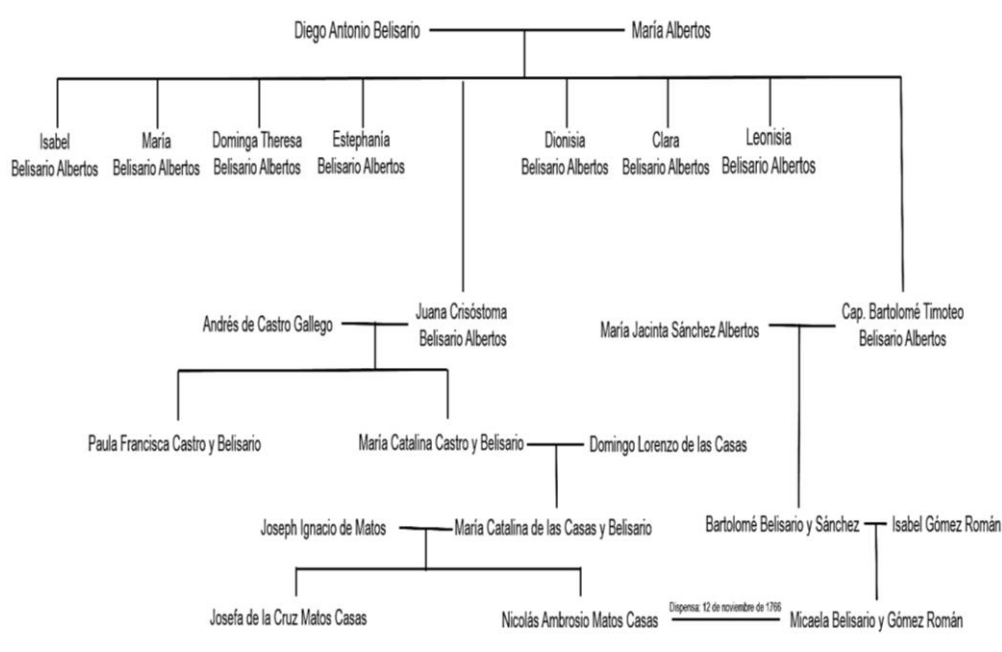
Diego Antonio Belisario
María Albertos

Isabel Belisario Albertos
María Belisario Albertos
Dominga Theresa Belisario Albertos
Estephanía Belisario Albertos
Dionisia Belisario Albertos
Clara Belisario Albertos
Leonisia Belisario Albertos

Andrés de Castro Gallego
Juana Crisóstoma Belisario Albertos
María Jacinta Sánchez Albertos
Cap. Bartolomé Timoteo Belisario Albertos

Paula Francisca Castro y Belisario
María Catalina Castro y Belisario
Domingo Lorenzo de las Casas

Joseph Ignacio de Matos
María Catalina de las Casas y Belisario
Bartolomé Belisario y Sánchez
Isabel Gómez Román

Josefa de la Cruz Matos Casas
Nicolás Ambrosio Matos Casas
Dispensa: 12 de noviembre de 1766
Micaela Belisario y Gómez Román